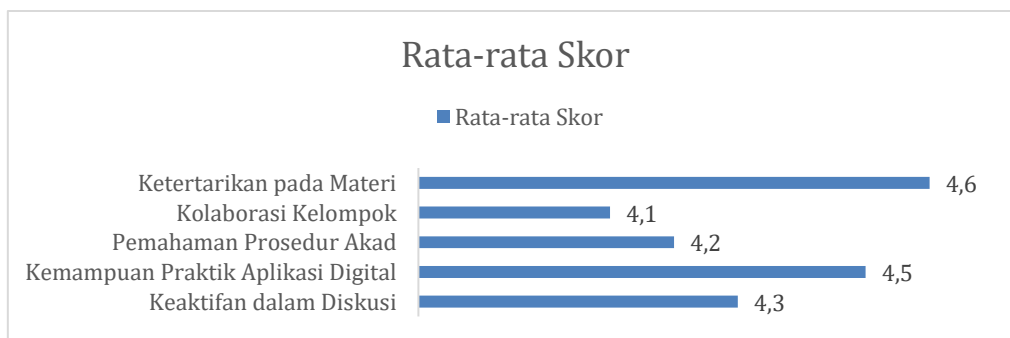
Rata-rata Skor

Rata-rata Skor

| | |
|---|---|
| Ketertarikan pada Materi | 4,6 |
| Kolaborasi Kelompok | 4,1 |
| Pemahaman Prosedur Akad | 4,2 |
| Kemampuan Praktik Aplikasi Digital | 4,5 |
| Keaktifan dalam Diskusi | 4,3 |